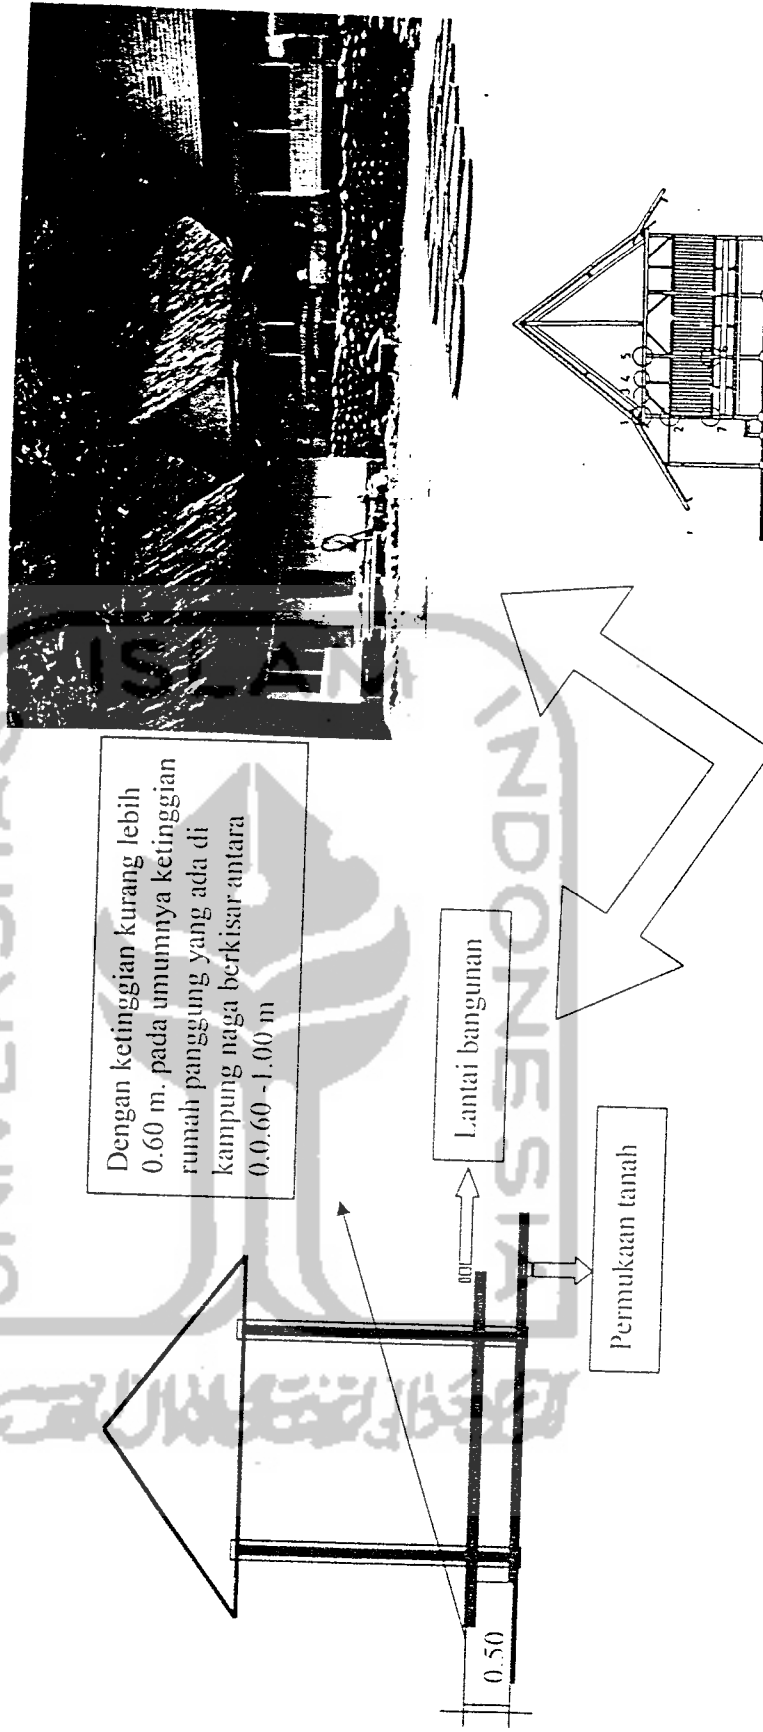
Dengan ketinggian kurang lebih 0.60 m. pada umumnya ketinggian rumah panggung yang ada di kampung naga berkisar antara 0.0.60 -1.00 m

Lantai bangunan

Permukaan tanah

0.50

ISLAM

INDONESIA

1 2 3 4 5 6 7